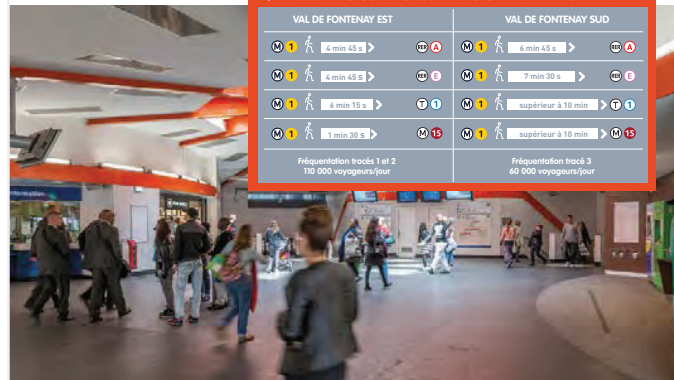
| VAL DE FONTENAY EST | | VAL DE FONTENAY SUD | |
|---|---|---|---|
| M 1 | 4 min 45 s | RER A | M 1 | 6 min 45 s | RER A |
| M 1 | 4 min 45 s | RER E | M 1 | 7 min 30 s | RER E |
| M 1 | 6 min 15 s | T 1 | M 1 | supérieur à 10 min | T 1 |
| M 1 | 1 min 30 s | M 15 | M 1 | supérieur à 10 min | M 15 |

Fréquentation tracés 1 et 2
110 000 voyageurs/jour

Fréquentation tracé 3
60 000 voyageurs/jour